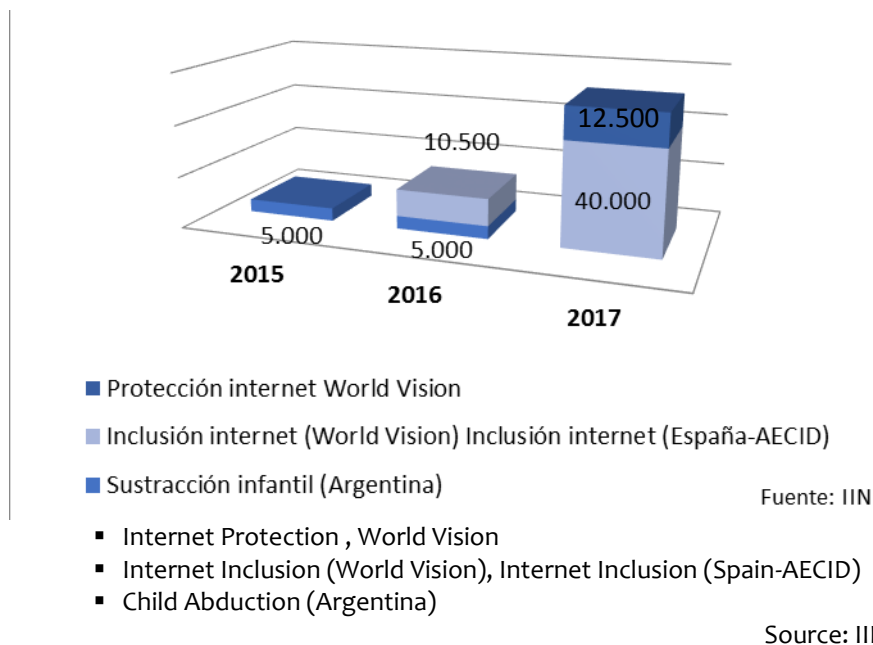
10.500

12.500

40.000

5.000

5.000

2015

2016

2017

Protección internet World Vision

Inclusión internet (World Vision) Inclusión internet (España-AECID)

Sustracción infantil (Argentina)

Fuente: IIN

- Internet Protection , World Vision
- Internet Inclusion (World Vision), Internet Inclusion (Spain-AECID)
- Child Abduction (Argentina)

Source: III